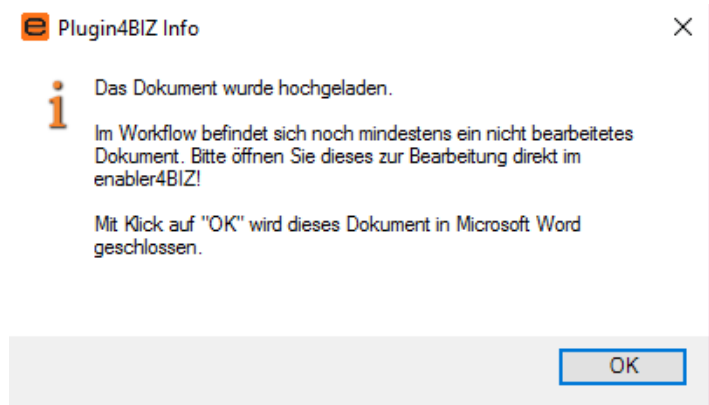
Plugin4BIZ Info

Das Dokument wurde hochgeladen.

Im Workflow befindet sich noch mindestens ein nicht bearbeitetes Dokument. Bitte öffnen Sie dieses zur Bearbeitung direkt im enabler4BIZ!

Mit Klick auf "OK" wird dieses Dokument in Microsoft Word geschlossen.

OK